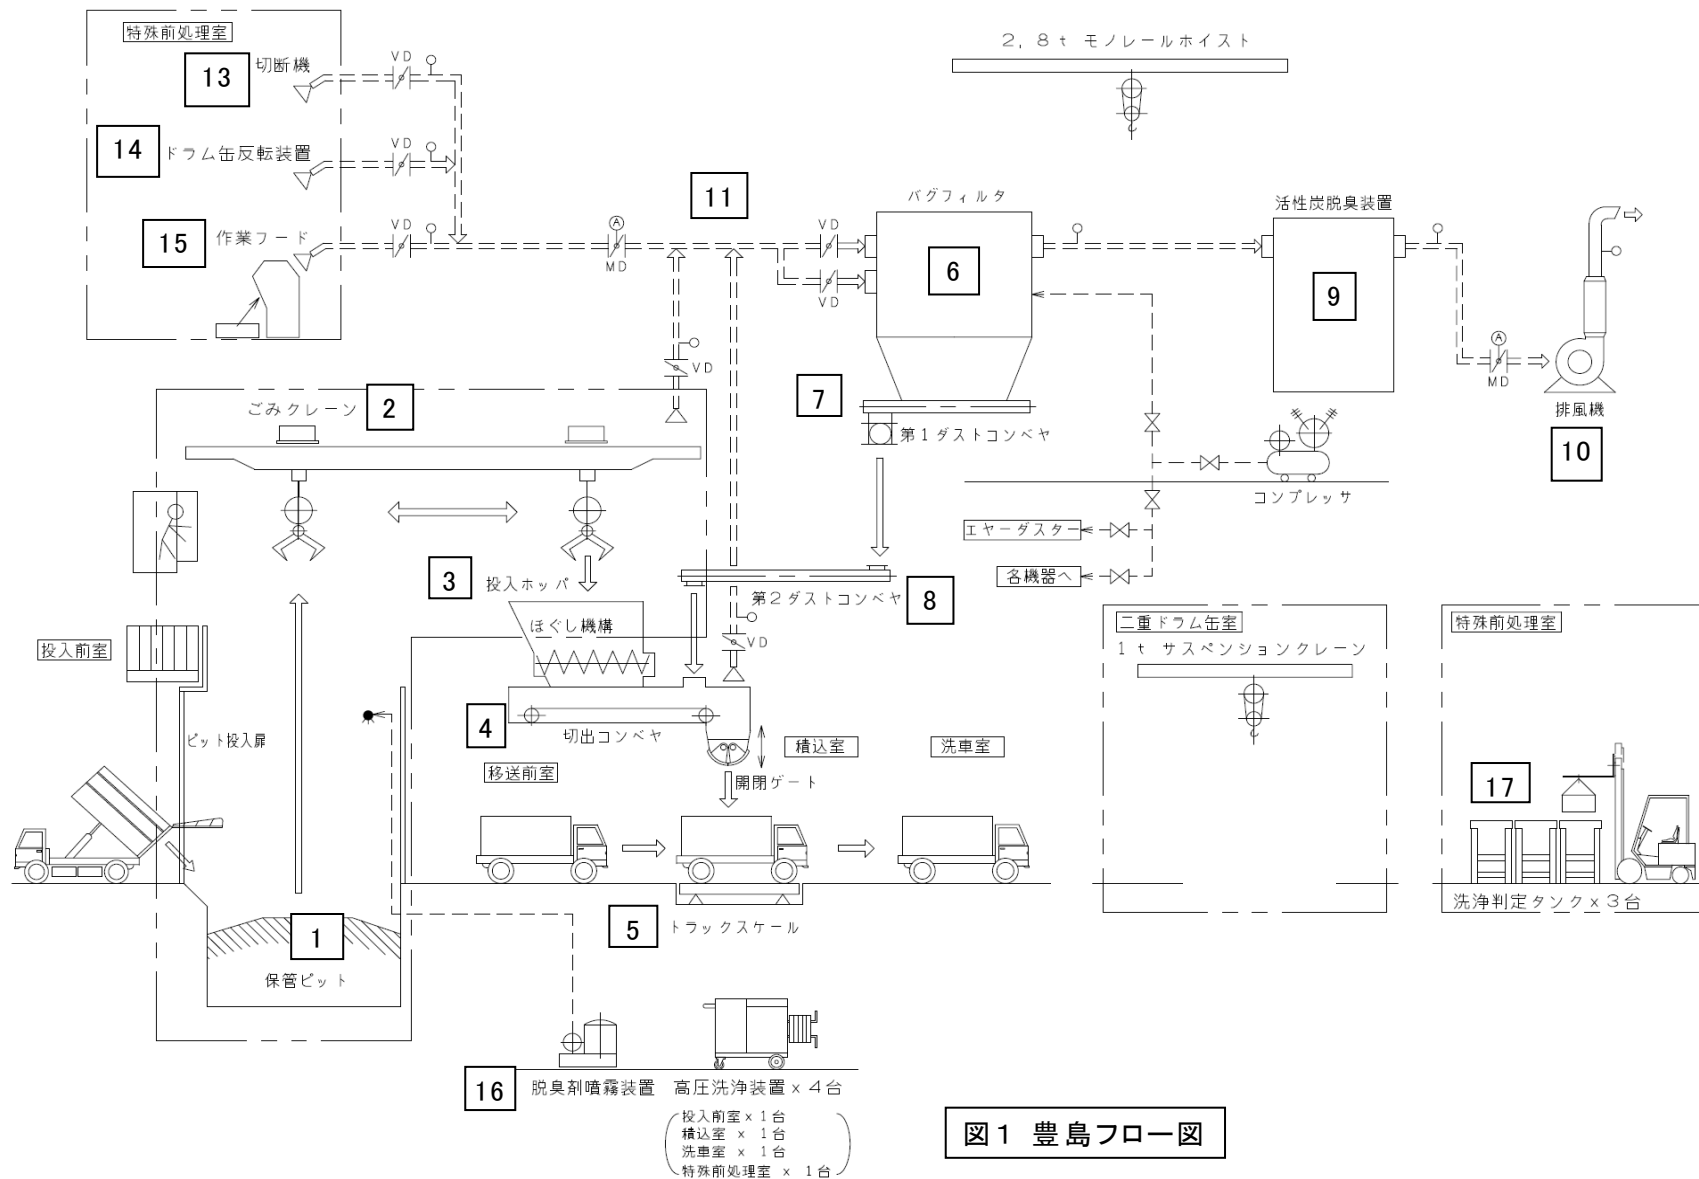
特殊前処理室
13 切断機
14 ドラム缶反転装置
15 作業フード
VD
VD
VD
2，8ｔ モノレールホイスト
11
MD
VD
VD
バグフィルタ
6
活性炭脱臭装置
9
MD
排風機
10
VD
ごみクレーン 2
7
第１ダストコンベヤ
コンプレッサ
エヤーダスター
各機器へ
3 投入ホッパ
ほぐし機構
第２ダストコンベヤ 8
VD
投入前室
ピット投入扉
4
切出コンベヤ
積込室
洗車室
移送前室
開閉ゲート
二重ドラム缶室
1ｔ サスペンションクレーン
特殊前処理室
17
洗浄判定タンク x ３台
1
保管ピット
5 トラックスケール
16 脱臭剤噴霧装置 高圧洗浄装置 x ４台
投入前室 x １台
積込室 x １台
洗車室 x １台
特殊前処理室 x １台
図１ 豊島フロー図